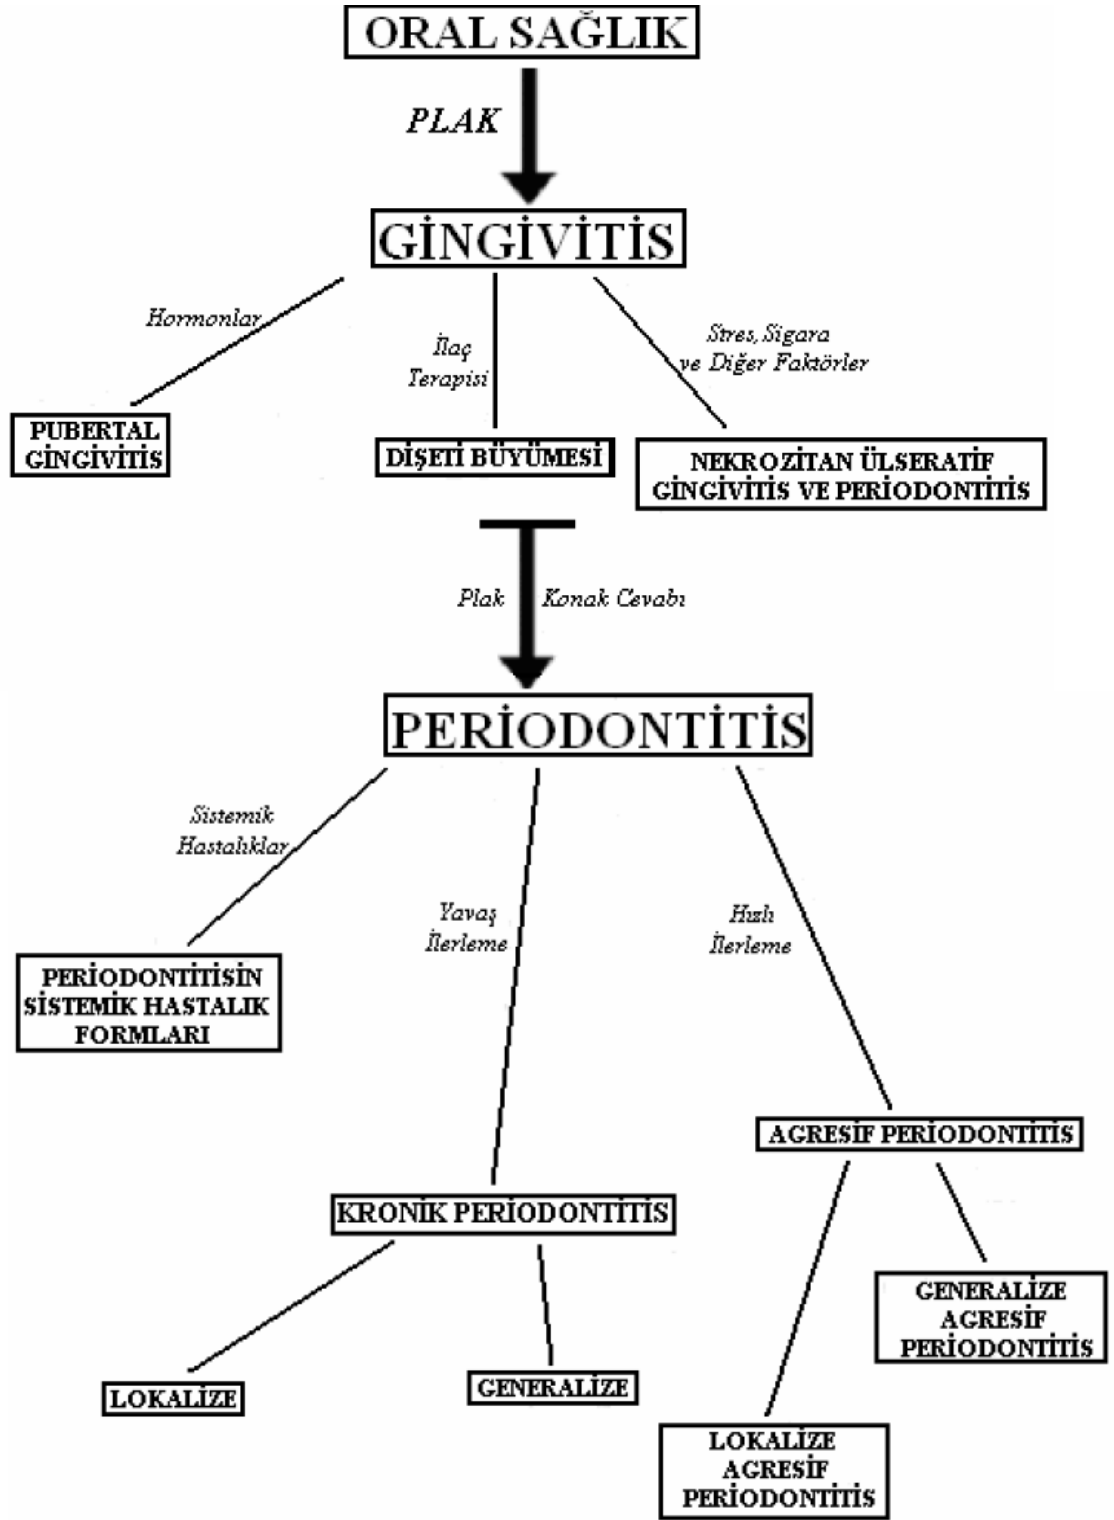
ORAL SAĞLIK

PLAK

GİNGİVİTİS

Hormonlar

İlaç Terapisi

Stres, Sigara ve Diğer Faktörler

PUBERTAL GİNGİVİTİS

DİŞETİ BÜYÜMESİ

NEKROZİTAN ÜLSERATİF GİNGİVİTİS VE PERİODONTİTİS

Plak

Konak Cevabı

PERİODONTİTİS

Sistemik Hastalıklar

Yavaş İlerleme

Hızlı İlerleme

PERİODONTİTİSİN SİSTEMİK HASTALIK FORMLARI

AGRESİF PERİODONTİTİS

KRONİK PERİODONTİTİS

GENERALİZE AGRESİF PERİODONTİTİS

LOKALİZE

GENERALİZE

LOKALİZE AGRESİF PERİODONTİTİS